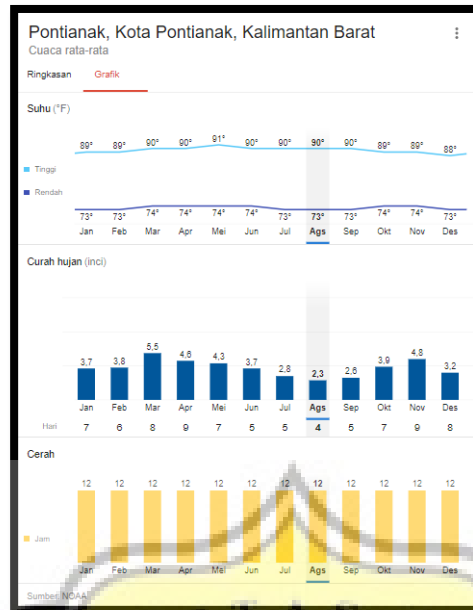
Pontianak, Kota Pontianak, Kalimantan Barat
Cuaca rata-rata

Ringkasan Grafik

Suhu (°F)

Tinggi
Rendah

| | Jan | Feb | Mar | Apr | Mei | Jun | Jul | Ags | Sep | Okt | Nov | Des |
|---|---|---|---|---|---|---|---|---|---|---|---|---|
| Tinggi | 89° | 89° | 90° | 90° | 91° | 90° | 90° | 90° | 90° | 89° | 89° | 88° |
| Rendah | 73° | 73° | 74° | 74° | 74° | 74° | 73° | 73° | 73° | 74° | 74° | 73° |

Curah hujan (inci)

| | Jan | Feb | Mar | Apr | Mei | Jun | Jul | Ags | Sep | Okt | Nov | Des |
|---|---|---|---|---|---|---|---|---|---|---|---|---|
| | 3,7 | 3,8 | 5,5 | 4,6 | 4,3 | 3,7 | 2,8 | 2,3 | 2,6 | 3,9 | 4,8 | 3,2 |
| Hari | 7 | 6 | 8 | 9 | 7 | 5 | 5 | 4 | 5 | 7 | 9 | 8 |

Cerah

| | Jan | Feb | Mar | Apr | Mei | Jun | Jul | Ags | Sep | Okt | Nov | Des |
|---|---|---|---|---|---|---|---|---|---|---|---|---|
| Jam | 12 | 12 | 12 | 12 | 12 | 12 | 12 | 12 | 12 | 12 | 12 | 12 |

Sumber: NOAA